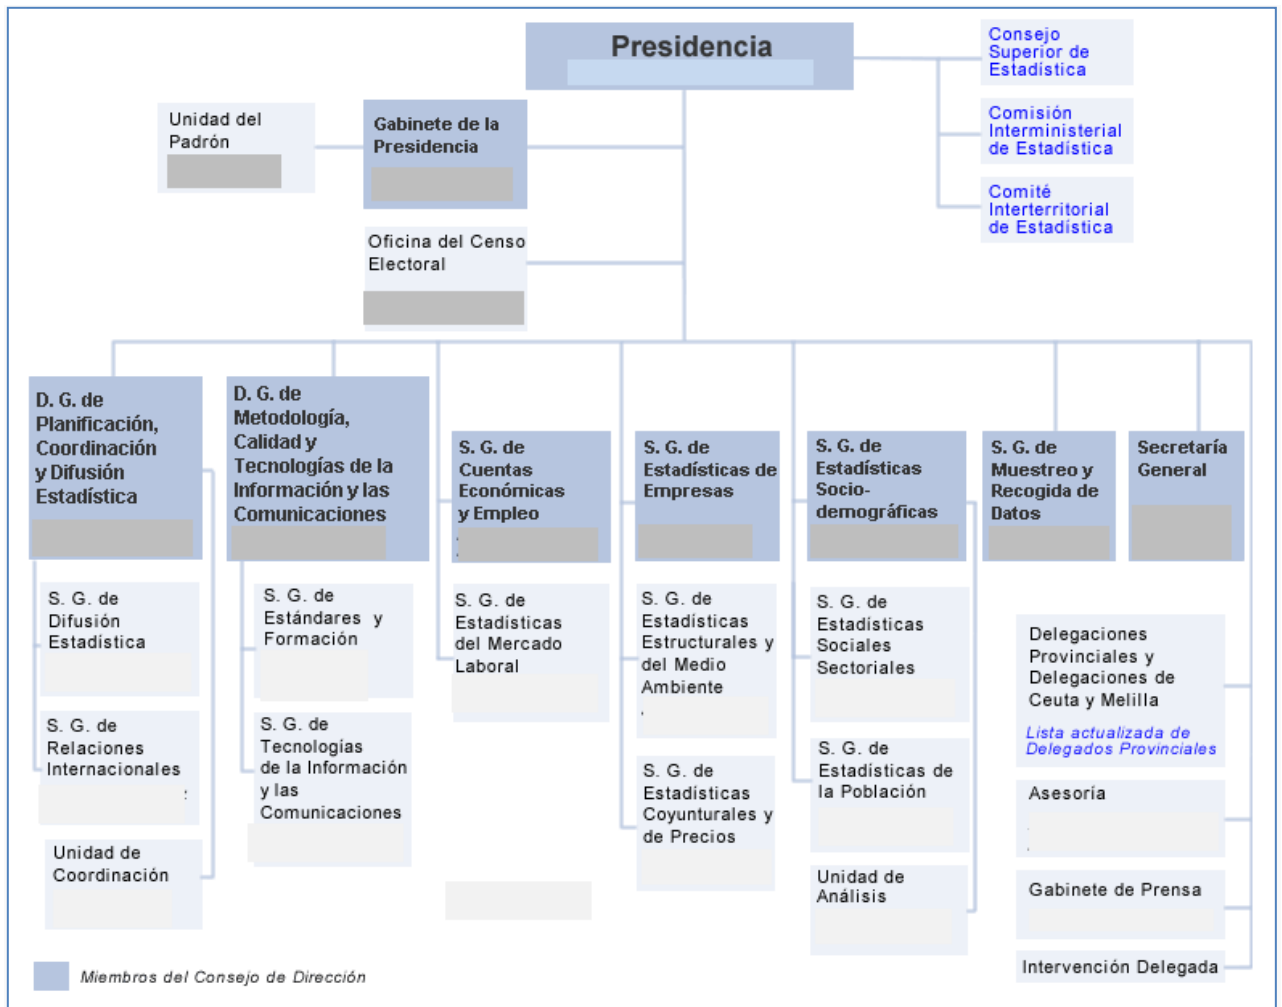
Presidencia

Consejo Superior de Estadística

Comisión Interministerial de Estadística

Comité Interterritorial de Estadística

Unidad del Padrón

Gabinete de la Presidencia

Oficina del Censo Electoral

D. G. de Planificación, Coordinación y Difusión Estadística

S. G. de Difusión Estadística

S. G. de Relaciones Internacionales

Unidad de Coordinación

D. G. de Metodología, Calidad y Tecnologías de la Información y las Comunicaciones

S. G. de Estándares y Formación

S. G. de Tecnologías de la Información y las Comunicaciones

S. G. de Cuentas Económicas y Empleo

S. G. de Estadísticas del Mercado Laboral

S. G. de Estadísticas de Empresas

S. G. de Estadísticas Estructurales y del Medio Ambiente

S. G. de Estadísticas Coyunturales y de Precios

S. G. de Estadísticas Socio-demográficas

S. G. de Estadísticas Sociales Sectoriales

S. G. de Estadísticas de la Población

Unidad de Análisis

S. G. de Muestreo y Recogida de Datos

Secretaría General

Delegaciones Provinciales y Delegaciones de Ceuta y Melilla

Lista actualizada de Delegados Provinciales

Asesoría

Gabinete de Prensa

Intervención Delegada

Miembros del Consejo de Dirección